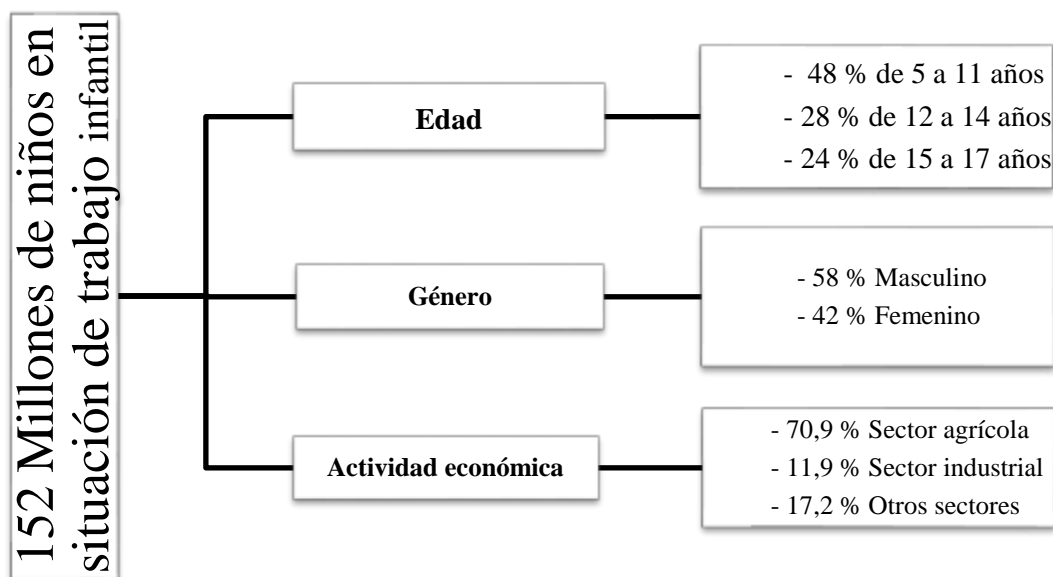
152 Millones de niños en situación de trabajo infantil

Edad

- 48 % de 5 a 11 años
- 28 % de 12 a 14 años
- 24 % de 15 a 17 años

Género

- 58 % Masculino
- 42 % Femenino

Actividad económica

- 70,9 % Sector agrícola
- 11,9 % Sector industrial
- 17,2 % Otros sectores